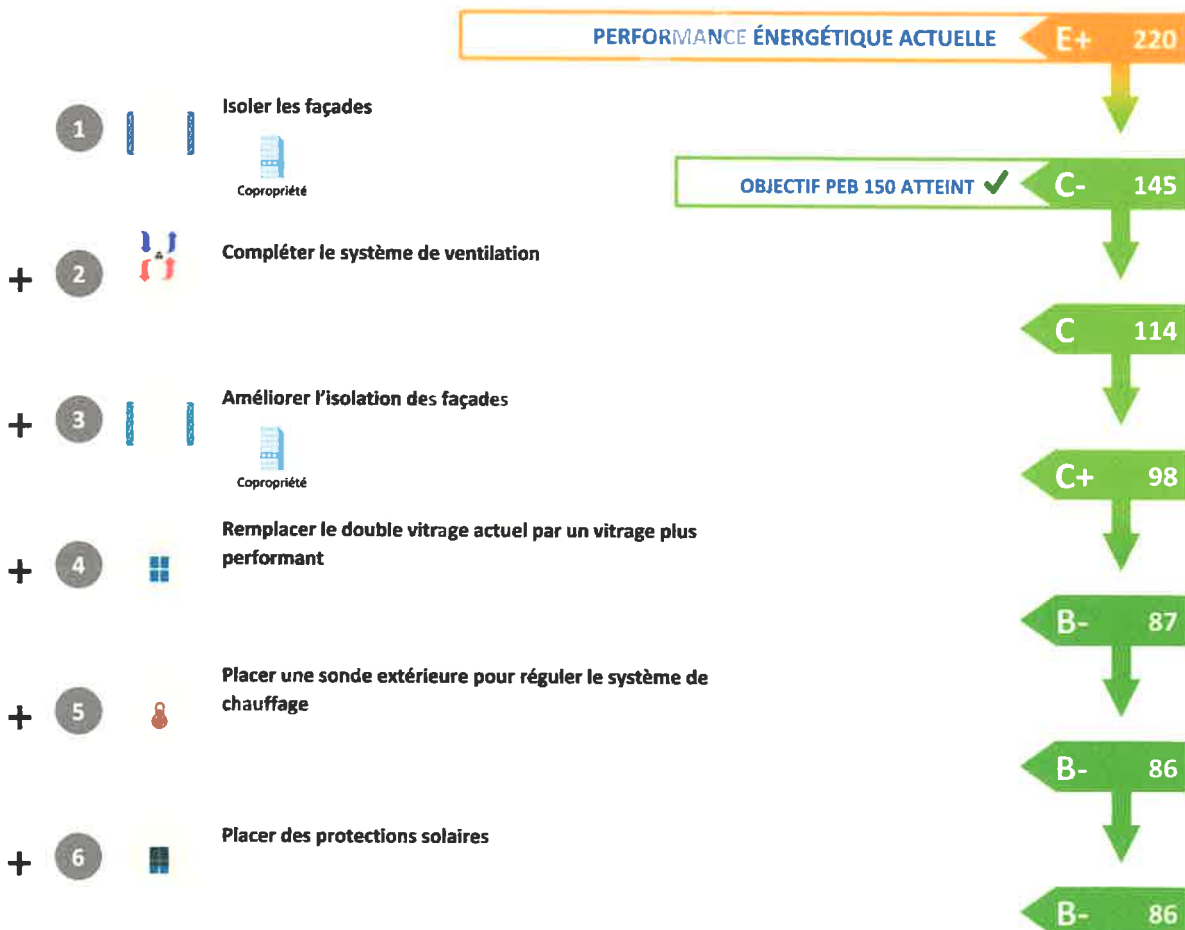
PERFORMANCE ÉNERGÉTIQUE ACTUELLE E+ 220

1 Isoler les façades
Copropriété

OBJECTIF PEB 150 ATTEINT ✔ C- 145

+ 2 Compléter le système de ventilation

C 114

+ 3 Améliorer l'isolation des façades
Copropriété

C+ 98

+ 4 Remplacer le double vitrage actuel par un vitrage plus performant

B- 87

+ 5 Placer une sonde extérieure pour réguler le système de chauffage

B- 86

+ 6 Placer des protections solaires

B- 86